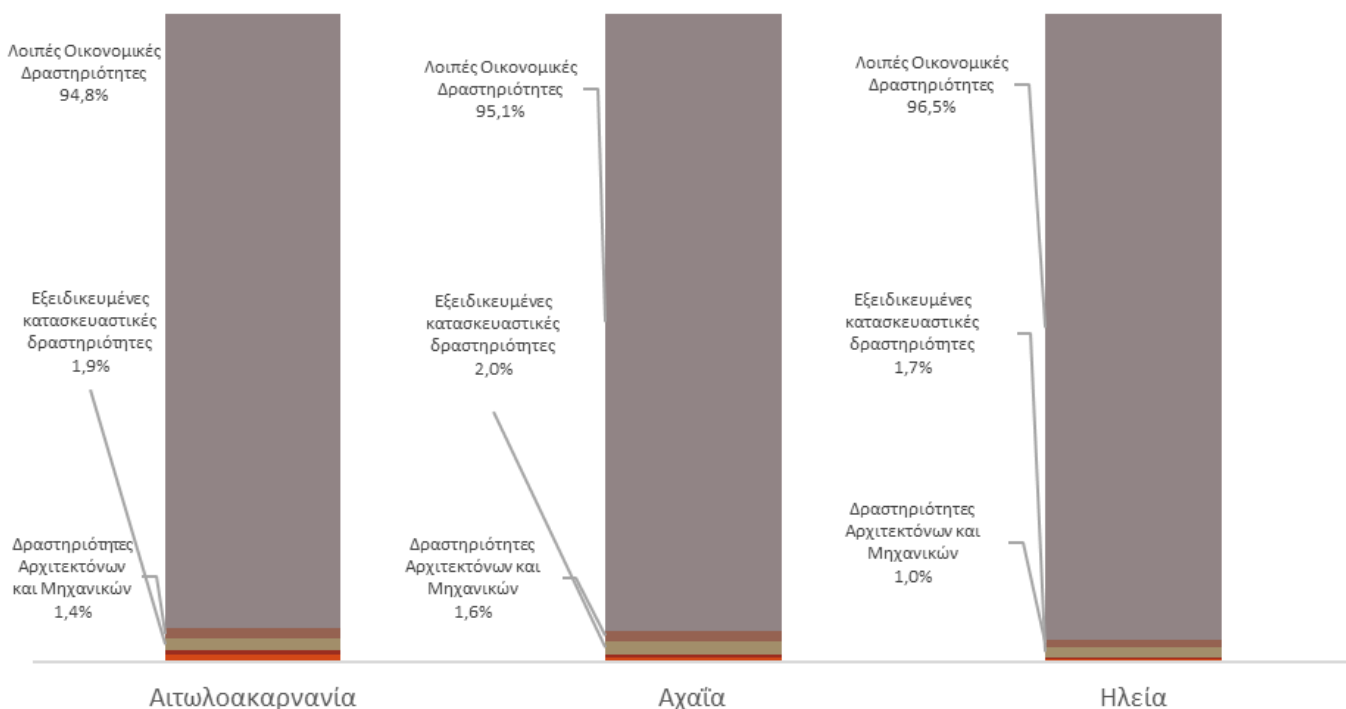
Λοιπές Οικονομικές Δραστηριότητες 94,8%

Εξειδικευμένες κατασκευαστικές δραστηριότητες 1,9%

Δραστηριότητες Αρχιτεκτόνων και Μηχανικών 1,4%

Αιτωλοακαρνανία

Λοιπές Οικονομικές Δραστηριότητες 95,1%

Εξειδικευμένες κατασκευαστικές δραστηριότητες 2,0%

Δραστηριότητες Αρχιτεκτόνων και Μηχανικών 1,6%

Αχαΐα

Λοιπές Οικονομικές Δραστηριότητες 96,5%

Εξειδικευμένες κατασκευαστικές δραστηριότητες 1,7%

Δραστηριότητες Αρχιτεκτόνων και Μηχανικών 1,0%

Ηλεία